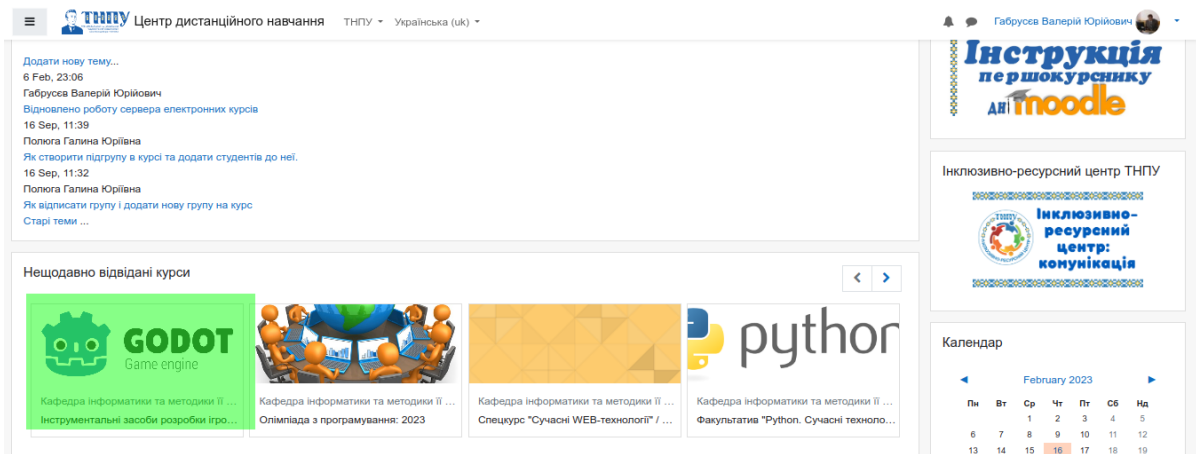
ТНПУ Центр дистанційного навчання ТНПУ Українська (uk)

Габрусєв Валерій Юрійович

Додати нову тему...
6 Feb, 23:06
Габрусєв Валерій Юрійович
Відновлено роботу сервера електронних курсів
16 Sep, 11:39
Полюга Галина Юріївна
Як створити підгрупу в курсі та додати студентів до неї.
16 Sep, 11:32
Полюга Галина Юріївна
Як відписати групу і додати нову групу на курс
Старі теми ...

Нещодавно відвідані курси

GODOT
Game engine
Кафедра інформатики та методики її ...
Інструментальні засоби розробки ігро...

Кафедра інформатики та методики її ...
Олімпіада з програмування: 2023

Кафедра інформатики та методики її ...
Спецкурс "Сучасні WEB-технології" / ...

python
Кафедра інформатики та методики її ...
Факультатив "Python. Сучасні техноло...

Інструкція першокурснику
дні moodle

Інклюзивно-ресурсний центр ТНПУ

Інклюзивно-ресурсний центр: комунікація

Календар

February 2023

| Пн | Вт | Ср | Чт | Пт | Сб | Нд |
|---|---|---|---|---|---|---|
| | | 1 | 2 | 3 | 4 | 5 |
| 6 | 7 | 8 | 9 | 10 | 11 | 12 |
| 13 | 14 | 15 | 16 | 17 | 18 | 19 |